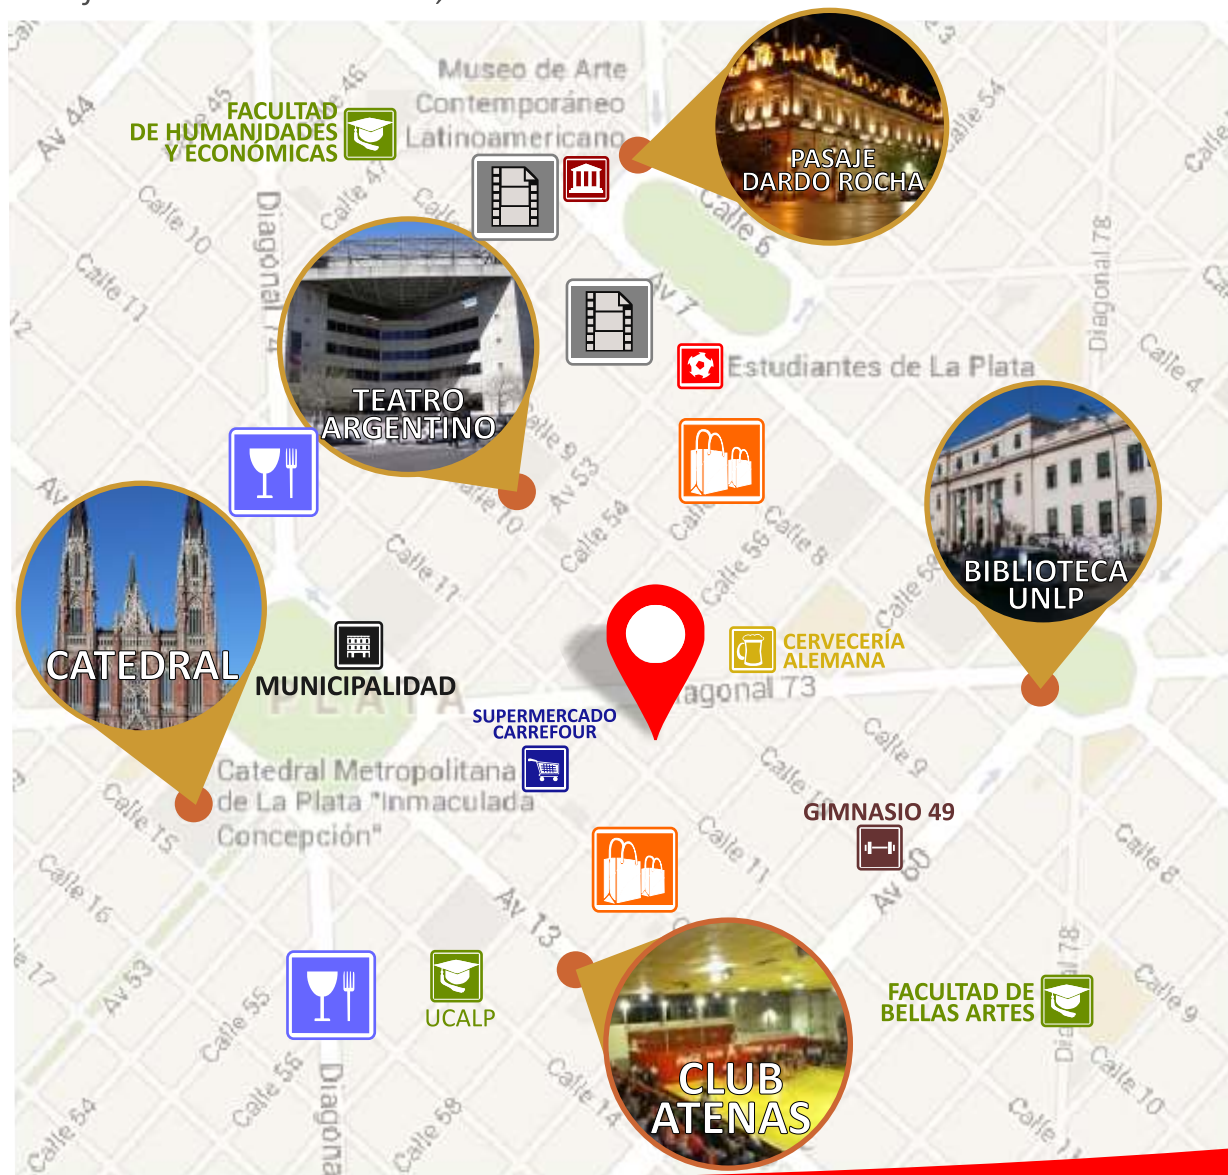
Av 44

Calle 46

FACULTAD DE HUMANIDADES Y ECONÓMICAS

Calle 47

Museo de Arte Contemporáneo Latinoamericano

PASAJE DARDO ROCHA

Calle 54

Calle 10

Calle 11

Diagonal 74

Calle 6

Av 7

Diagonal 78

Calle 4

TEATRO ARGENTINO

Estudiantes de La Plata

Calle 9

Av 53

Calle 10

Calle 54

Calle 55

Calle 8

BIBLIOTECA UNLP

Calle 11

Calle 56

CATEDRAL

MUNICIPALIDAD

CERVECERÍA ALEMANA

Diagonal 73

SUPERMERCADO CARREFOUR

Calle 9

Catedral Metropolitana de La Plata "Inmaculada Concepción"

Calle 15

GIMNASIO 49

Calle 16

Calle 11

Av 60

Calle 8

Calle 17

Av 53

Av 13

UCALP

FACULTAD DE BELLAS ARTES

Calle 55

Calle 55

Diagonal

Calle 14

CLUB ATENAS

Calle 9

Calle 10

Calle 54

Calle 58